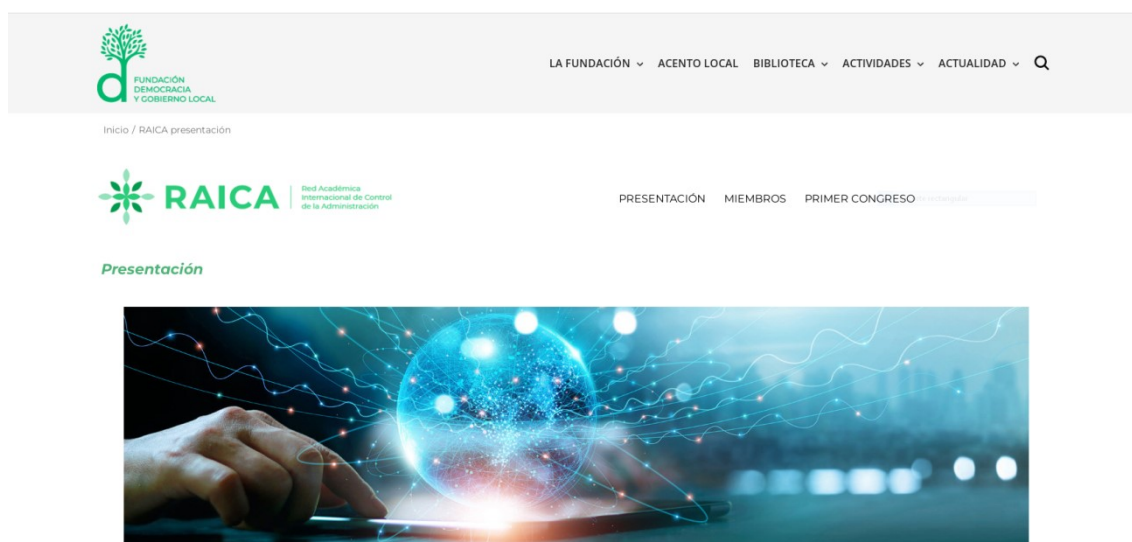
FUNDACIÓN DEMOCRACIA Y GOBIERNO LOCAL

LA FUNDACIÓN ⌄ ACENTO LOCAL BIBLIOTECA ⌄ ACTIVIDADES ⌄ ACTUALIDAD ⌄

Inicio / RAICA presentación

RAICA Red Académica Internacional de Control de la Administración

PRESENTACIÓN MIEMBROS PRIMER CONGRESO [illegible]

Presentación